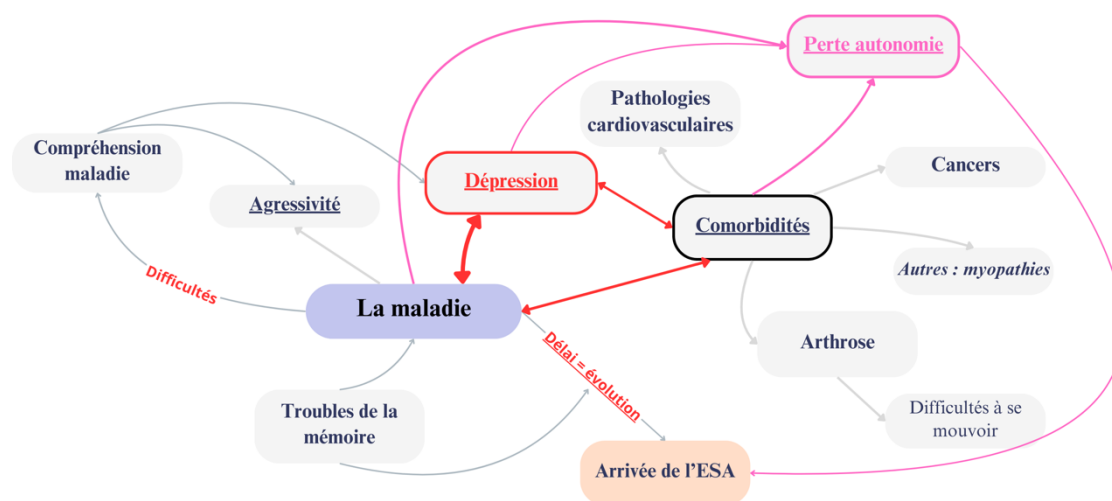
Perte autonomie

Pathologies cardiovasculaires

Compréhension maladie

Dépression

Cancers

Agressivité

Comorbidités

Autres : myopathies

Difficultés

La maladie

Délai = évolution

Arthrose

Troubles de la mémoire

Difficultés à se mouvoir

Arrivée de l'ESA